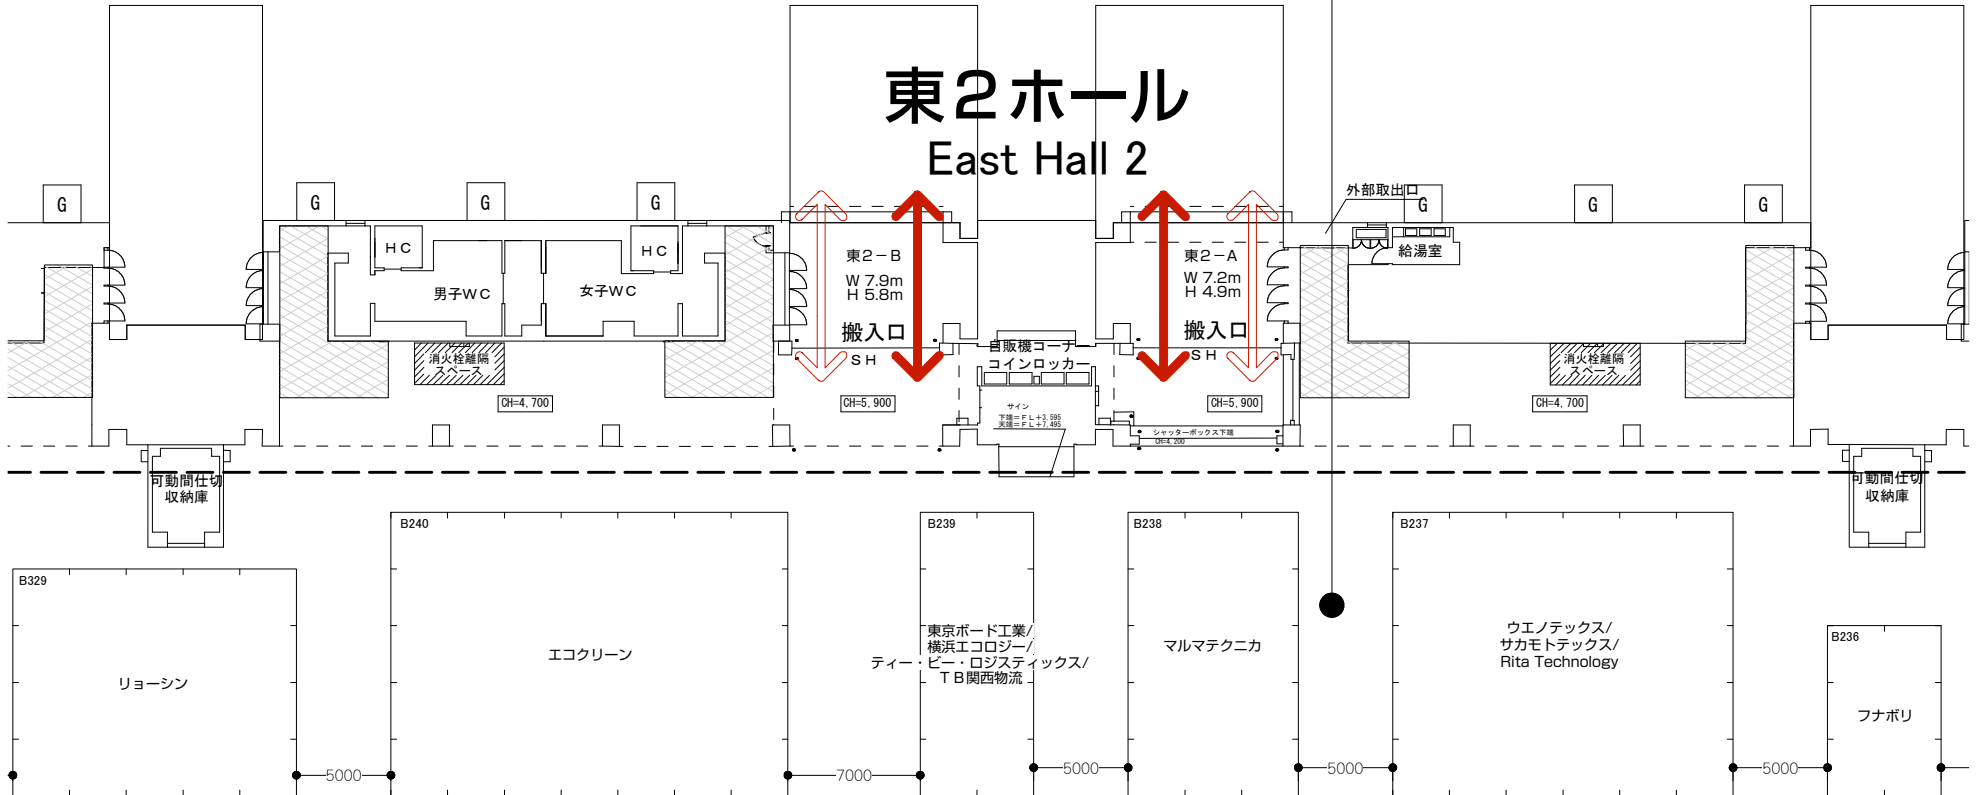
東２ホール
East Hall 2

G G G G G G G G

外部取出口
給湯室

ＨＣ
男子ＷＣ
ＨＣ
女子ＷＣ

東２－Ｂ
Ｗ 7.9m
Ｈ 5.8m
搬入口
ＳＨ

東２－Ａ
Ｗ 7.2m
Ｈ 4.9m
搬入口
ＳＨ

自販機コーナー
コインロッカー

消火栓離隔スペース
消火栓離隔スペース

CH=4, 700
CH=5, 900
CH=5, 900
CH=4, 700

サイン
シャッターボックス下端

可動間仕切収納庫
可動間仕切収納庫

B329
リョーシン
B240
エコクリーン
B239
東京ボード工業/
横浜エコロジー/
ティー・ビー・ロジスティックス/
ＴＢ関西物流
B238
マルマテクニカ
B237
ウエノテックス/
サカモトテックス/
Rita Technology
B236
フナボリ

5000
7000
5000
5000
5000